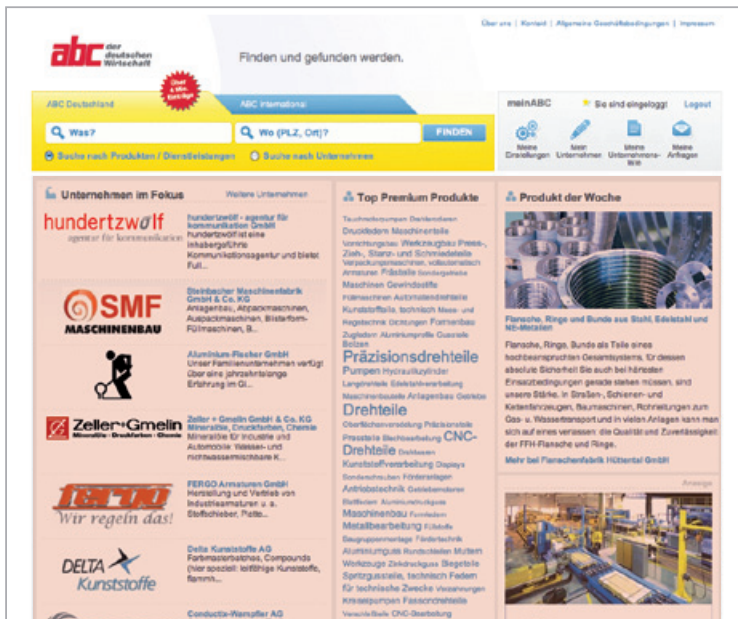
Über uns | Kontakt | Allgemeine Geschäftsbedingungen | Impressum

abc der deutschen Wirtschaft

Finden und gefunden werden.

ABC Deutschland

ABC International

Was?

Wo (PLZ, Ort)?

FINDEN

Suche nach Produkten / Dienstleistungen

Suche nach Unternehmen

meinABC

Sie sind eingeloggt!

Logout

Meine Einstellungen

Mein Unternehmen

Meine Unternehmensinfo

Meine Anfragen

Unternehmen im Fokus

Weitere Unternehmen

hundertzwölf agentur für kommunikation

hundertzwölf - agentur für kommunikation GmbH
hundertzwölf ist eine inhabergeführte Kommunikationsagentur und bietet Full...

SMF MASCHINENBAU

Steinbacher Maschinenfabrik GmbH & Co. KG
Anlagenbau, Abpackmaschinen, Ausgleichmaschinen, Blisterform-Füllmaschinen, B...

Aluminium-Fischer GmbH
Unser Familienunternehmen verfügt über eine jahrzehntelange Erfahrung im Gi...

Zeller+Gmelin Mineralöle • Druckfarben • Chemie

Zeller + Gmelin GmbH & Co. KG Mineralöle, Druckfarben, Chemie
Mineralöle für Industrie und Automobile, Wasser- und nichtwassermischbare K...

fergo Wir regeln das!

FERGO Armaturen GmbH
Herstellung und Vertrieb von Industriearmaturen u. a. Stoffschieber, Platte...

DELTA Kunststoffe

Delta Kunststoffe AG
Farbmasterbatches, Compounds (hier speziell: leitfähige Kunststoffe, flammh...

Conductix-Wampfler AG

Top Premium Produkte

Tauchkolbenpumpen Drehteile Drucklerden Maschinenteile Vorrichtungsbau Werkzeugbau Press-, Zieh-, Stanz- und Schmiedeteile Verpackungsmaschinen, vollautomatisch Armaturen Frästeile Sondergeräte Maschinen Gewindeteile Füllmaschinen Automatendrehteile Kunststoffteile, technisch Mess- und Regeltechnik Dichtungen Formenbau Zugfedern Aluminiumprofile Gussteile Bolzen Präzisionsdrehteile Pumpen Hydraulikzylinder Langdrehteile Edelstahlverarbeitung Maschinenbauteile Anlagenbau Getriebe Drehteile Oberflächenveredelung Präzisionsteile Frästeile Blechbearbeitung CNC-Drehteile Drehbänke Kunststoffverarbeitung Displays Sonderschrauben Förderanlagen Antriebstechnik Gelenkwellen Stellteilen Aluminiumdruckguss Maschinenbau Formteilen Metallbearbeitung Füllstoffe Baugruppenmontage Fördertechnik Aluminiumguss Rundschleifen Muttern Werkzeuge Zinkdruckguss Biegeteile Spritzgussteile, technisch Federn für technische Zwecke Verzahnungen Kreiselpumpen Fassonhdrehteile Verschleißteile CNC-Bearbeitung

Produkt der Woche

Flansche, Ringe und Bunde aus Stahl, Edelstahl und NE-Metallen

Flansche, Ringe, Bunde als Teile eines hochbeanspruchten Gesamtsystems, für dessen absolute Sicherheit Sie auch bei härtesten Einsatzbedingungen gerade stehen müssen, sind unsere Stärke. In Straßen-, Schienen- und Kettenfahrzeugen, Baumaschinen, Rohrleitungen zum Gas- u. Wassertransport und in vielen Anlagen kann man sich auf einen verlassen: die Qualität und Zuverlässigkeit der FFH-Flansche und Ringe.

Mehr bei Flanschenfabrik Hüttental GmbH

Anzeige